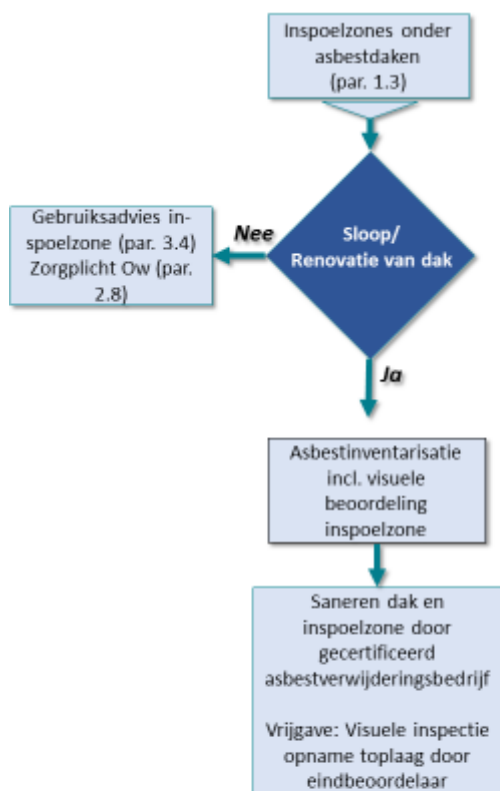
Inspoelzones onder asbestdaken (par. 1.3)

Sloop/ Renovatie van dak

Nee

Gebruiksadvies inspoelzone (par. 3.4) Zorgplicht Ow (par. 2.8)

Ja

Asbestinventarisatie incl. visuele beoordeling inspoelzone

Saneren dak en inspoelzone door gecertificeerd asbestverwijderingsbedrijf

Vrijgave: Visuele inspectie opname toplaag door eindbeoordelaar